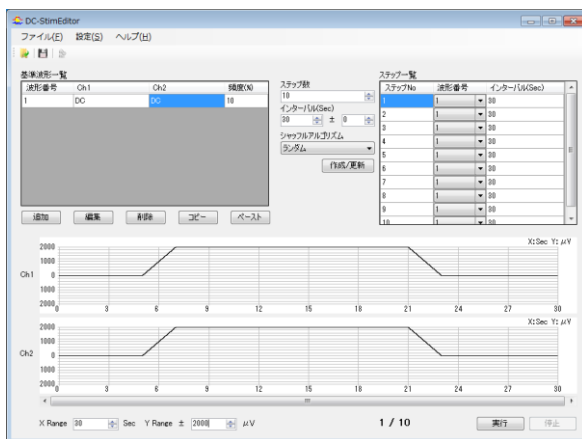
DC-StimEditor

ファイル(F) 設定(S) ヘルプ(H)

基準波形一覧

| 波形番号 | Ch1 | Ch2 | 頻度(N) |
|---|---|---|---|
| 1 | DC | DC | 10 |

ステップ数
10
インターバル(Sec)
30 ± 0
シャッフルアルゴリズム
ランダム
作成/更新

ステップ一覧

| ステップNo | 波形番号 | インターバル(Sec) |
|---|---|---|
| 1 | 1 | 30 |
| 2 | 1 | 30 |
| 3 | 1 | 30 |
| 4 | 1 | 30 |
| 5 | 1 | 30 |
| 6 | 1 | 30 |
| 7 | 1 | 30 |
| 8 | 1 | 30 |
| 9 | 1 | 30 |
| 10 | 1 | 30 |

追加 編集 削除 コピー ペースト

X:Sec Y: μV
2000
1000
Ch1 0
1000
2000
0 3 6 9 12 15 18 21 24 27 30

X:Sec Y: μV
2000
1000
Ch2 0
1000
2000
0 3 6 9 12 15 18 21 24 27 30

X Range 30 Sec Y Range ± 2000 μV

1 / 10

実行 停止